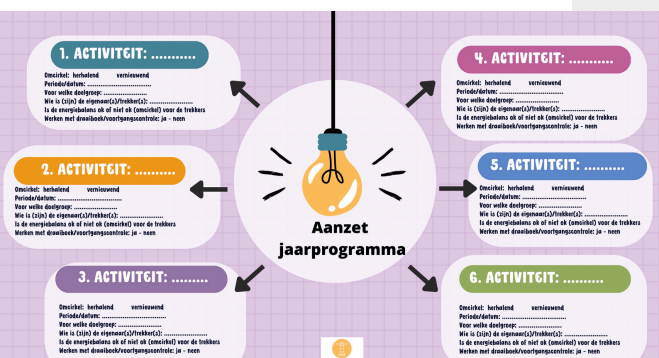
1. ACTIVITEIT: ..........

Omcirkel: herhalend vernieuwend
Periode/datum: ..............................
Voor welke doelgroep: ..............................
Wie is (zijn) de eigenaar(s)/trekker(s): ..............................
Is de energiebalans ok of niet ok (omcirkel) voor de trekkers
Werken met draaiboek/voortgangscontrole: ja - neen

4. ACTIVITEIT: ..........

Omcirkel: herhalend vernieuwend
Periode/datum: ..............................
Voor welke doelgroep: ..............................
Wie is (zijn) de eigenaar(s)/trekker(s): ..............................
Is de energiebalans ok of niet ok (omcirkel) voor de trekkers
Werken met draaiboek/voortgangscontrole: ja - neen

2. ACTIVITEIT: ..........

Omcirkel: herhalend vernieuwend
Periode/datum: ..............................
Voor welke doelgroep: ..............................
Wie is (zijn) de eigenaar(s)/trekker(s): ..............................
Is de energiebalans ok of niet ok (omcirkel) voor de trekkers
Werken met draaiboek/voortgangscontrole: ja - neen

Aanzet jaarprogramma

5. ACTIVITEIT: ..........

Omcirkel: herhalend vernieuwend
Periode/datum: ..............................
Voor welke doelgroep: ..............................
Wie is (zijn) de eigenaar(s)/trekker(s): ..............................
Is de energiebalans ok of niet ok (omcirkel) voor de trekkers
Werken met draaiboek/voortgangscontrole: ja - neen

3. ACTIVITEIT: ..........

Omcirkel: herhalend vernieuwend
Periode/datum: ..............................
Voor welke doelgroep: ..............................
Wie is (zijn) de eigenaar(s)/trekker(s): ..............................
Is de energiebalans ok of niet ok (omcirkel) voor de trekkers
Werken met draaiboek/voortgangscontrole: ja - neen

6. ACTIVITEIT: ..........

Omcirkel: herhalend vernieuwend
Periode/datum: ..............................
Voor welke doelgroep: ..............................
Wie is (zijn) de eigenaar(s)/trekker(s): ..............................
Is de energiebalans ok of niet ok (omcirkel) voor de trekkers
Werken met draaiboek/voortgangscontrole: ja - neen